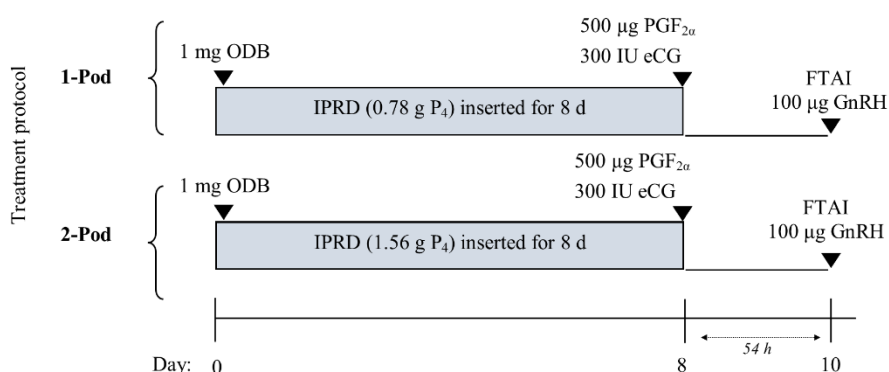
Treatment protocol

1-Pod

1 mg ODB

IPRD (0.78 g $P_4$) inserted for 8 d

500 µg $PGF_{2\alpha}$

300 IU eCG

FTAI

100 µg GnRH

2-Pod

1 mg ODB

IPRD (1.56 g $P_4$) inserted for 8 d

500 µg $PGF_{2\alpha}$

300 IU eCG

FTAI

100 µg GnRH

Day: 0 8 54 h 10